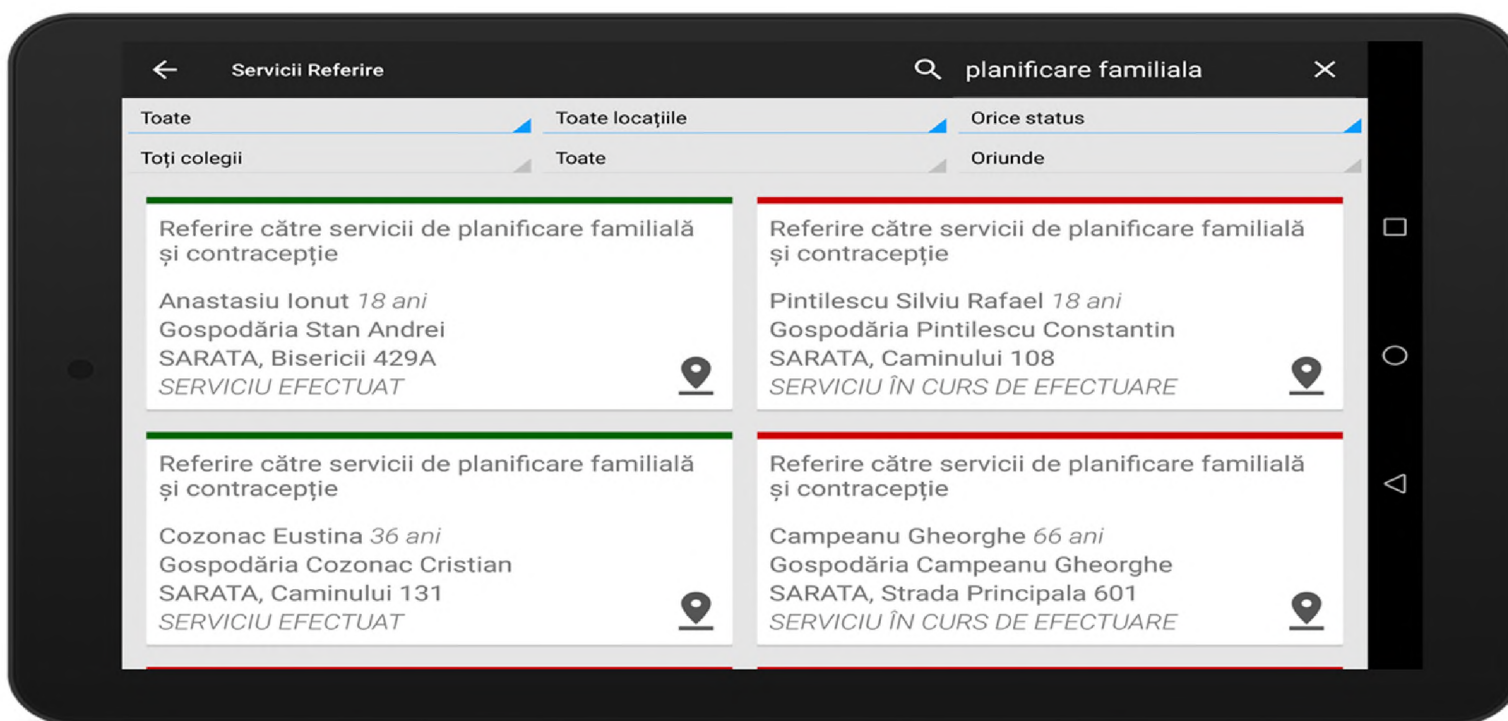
Servicii Referire

planificare familiala

Toate
Toate locațiile
Orice status
Toți colegii
Toate
Oriunde

Referire către servicii de planificare familială și contracepție
Anastasiu Ionut 18 ani
Gospodăria Stan Andrei
SARATA, Bisericii 429A
SERVICIU EFECTUAT

Referire către servicii de planificare familială și contracepție
Pintilescu Silviu Rafael 18 ani
Gospodăria Pintilescu Constantin
SARATA, Caminului 108
SERVICIU ÎN CURS DE EFECTUARE

Referire către servicii de planificare familială și contracepție
Cozonac Eustina 36 ani
Gospodăria Cozonac Cristian
SARATA, Caminului 131
SERVICIU EFECTUAT

Referire către servicii de planificare familială și contracepție
Campeanu Gheorghe 66 ani
Gospodăria Campeanu Gheorghe
SARATA, Strada Principala 601
SERVICIU ÎN CURS DE EFECTUARE